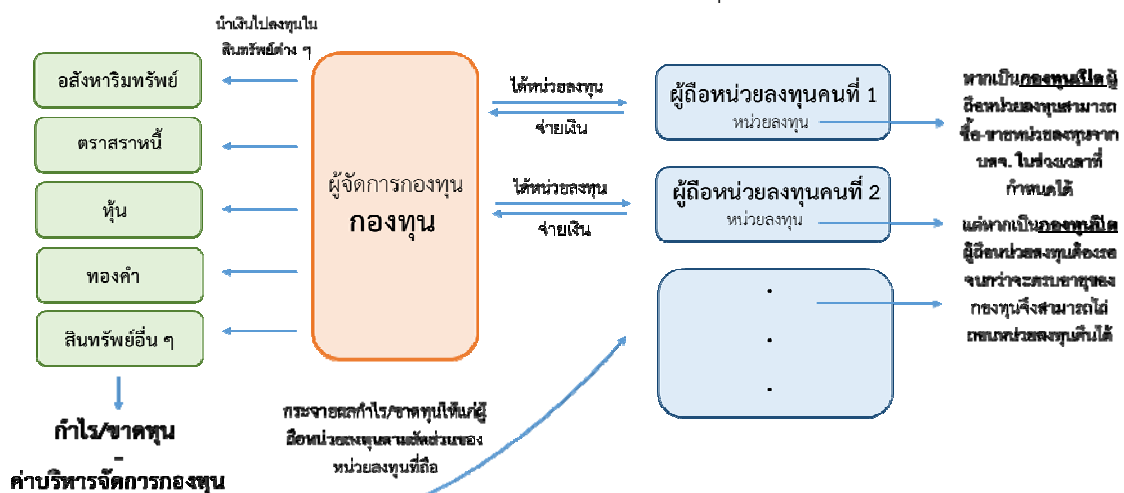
นำเงินไปลงทุนใน สินทรัพย์ต่าง ๆ

อสังหาริมทรัพย์

ตราสารหนี้

หุ้น

ทองคำ

สินทรัพย์อื่น ๆ

กำไร/ขาดทุน
-
ค่าบริหารจัดการกองทุน

ผู้จัดการกองทุน
กองทุน

ได้หน่วยลงทุน

จ่ายเงิน

ได้หน่วยลงทุน

จ่ายเงิน

กระจายผลกำไร/ขาดทุนให้แก่ผู้ถือหน่วยลงทุนตามสัดส่วนของหน่วยลงทุนที่ถือ

ผู้ถือหน่วยลงทุนคนที่ 1
หน่วยลงทุน

ผู้ถือหน่วยลงทุนคนที่ 2
หน่วยลงทุน

.
.
.

หากเป็นกองทุนเปิด ผู้ถือหน่วยลงทุนสามารถซื้อ-ขายหน่วยลงทุนจาก บลจ. ในช่วงเวลาที่กำหนดได้

แต่หากเป็นกองทุนปิด ผู้ถือหน่วยลงทุนต้องรอจนกว่าจะครบอายุของกองทุนจึงสามารถไถ่ถอนหน่วยลงทุนคืนได้